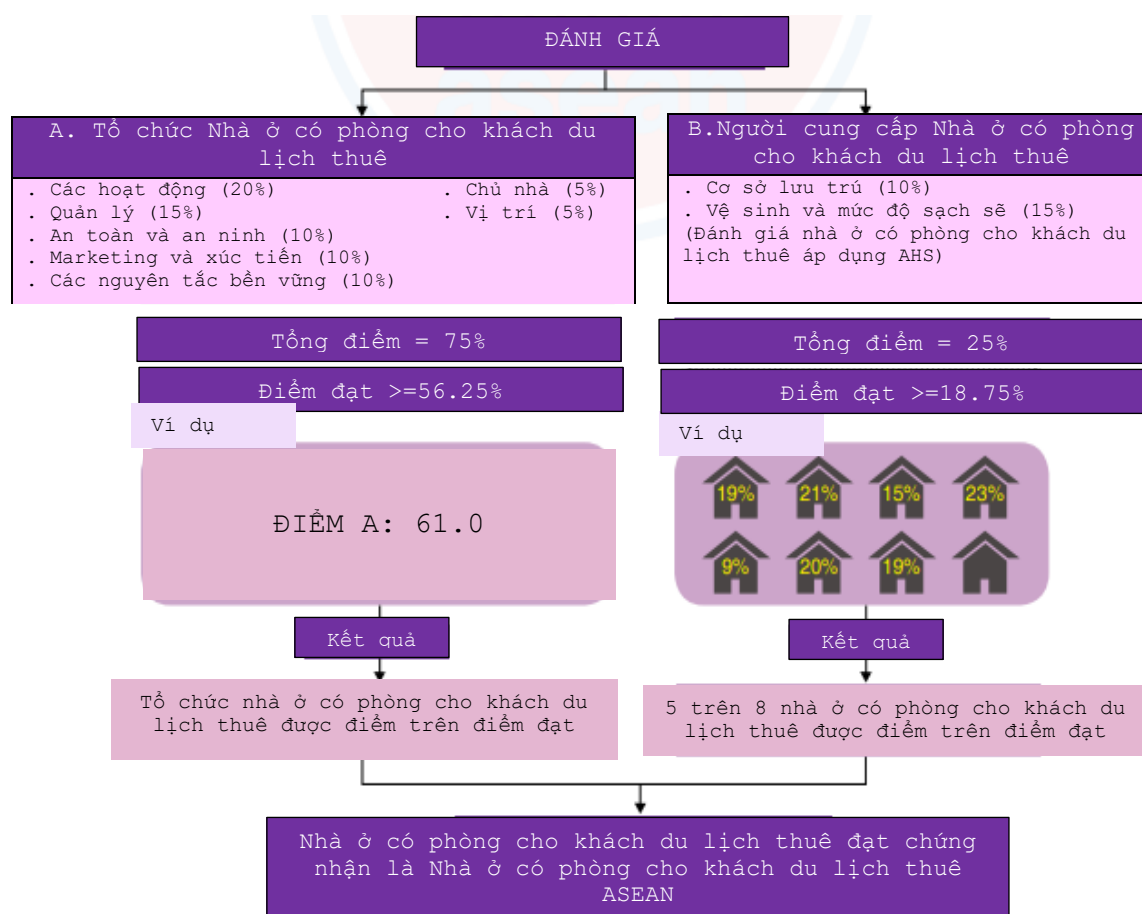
ĐÁNH GIÁ

A. Tổ chức Nhà ở có phòng cho khách du lịch thuê

. Các hoạt động (20%)
. Quản lý (15%)
. An toàn và an ninh (10%)
. Marketing và xúc tiến (10%)
. Các nguyên tắc bền vững (10%)
. Chủ nhà (5%)
. Vị trí (5%)

B.Người cung cấp Nhà ở có phòng cho khách du lịch thuê

. Cơ sở lưu trú (10%)
. Vệ sinh và mức độ sạch sẽ (15%)
(Đánh giá nhà ở có phòng cho khách du lịch thuê áp dụng AHS)

Tổng điểm = 75%

Điểm đạt >=56.25%

Ví dụ

ĐIỂM A: 61.0

Kết quả

Tổ chức nhà ở có phòng cho khách du lịch thuê được điểm trên điểm đạt

Tổng điểm = 25%

Điểm đạt >=18.75%

Ví dụ

19% 21% 15% 23%
9% 20% 19%

Kết quả

5 trên 8 nhà ở có phòng cho khách du lịch thuê được điểm trên điểm đạt

Nhà ở có phòng cho khách du lịch thuê đạt chứng nhận là Nhà ở có phòng cho khách du lịch thuê ASEAN